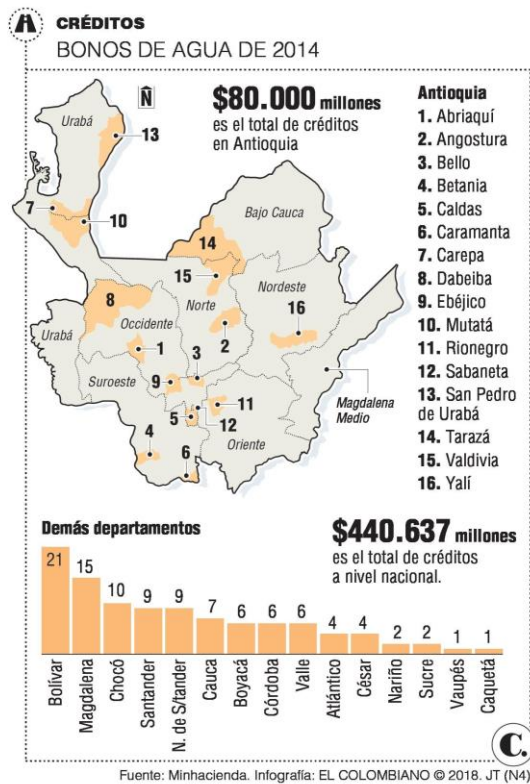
CRÉDITOS
BONOS DE AGUA DE 2014

Ñ

$80.000 millones
es el total de créditos en Antioquia

Urabá
13
7
10
Bajo Cauca
14
15
Nordeste
16
8
Norte
Occidente
Urabá
1
2
3
Suroeste
9
11
5
12
Magdalena Medio
4
6
Oriente

Antioquia
1. Abriaquí
2. Angostura
3. Bello
4. Betania
5. Caldas
6. Caramanta
7. Carepa
8. Dabeiba
9. Ebéjico
10. Mutatá
11. Rionegro
12. Sabaneta
13. San Pedro de Urabá
14. Tarazá
15. Valdivia
16. Yalí

Demás departamentos

$440.637 millones
es el total de créditos a nivel nacional.

| Bolívar | Magdalena | Chocó | Santander | N. de S/tander | Cauca | Boyacá | Córdoba | Valle | Atlántico | César | Nariño | Sucre | Vaupés | Caquetá |
|---|---|---|---|---|---|---|---|---|---|---|---|---|---|---|
| 21 | 15 | 10 | 9 | 9 | 7 | 6 | 6 | 6 | 4 | 4 | 2 | 2 | 1 | 1 |

C.

Fuente: Minhacienda. Infografía: EL COLOMBIANO © 2018. JT (N4)